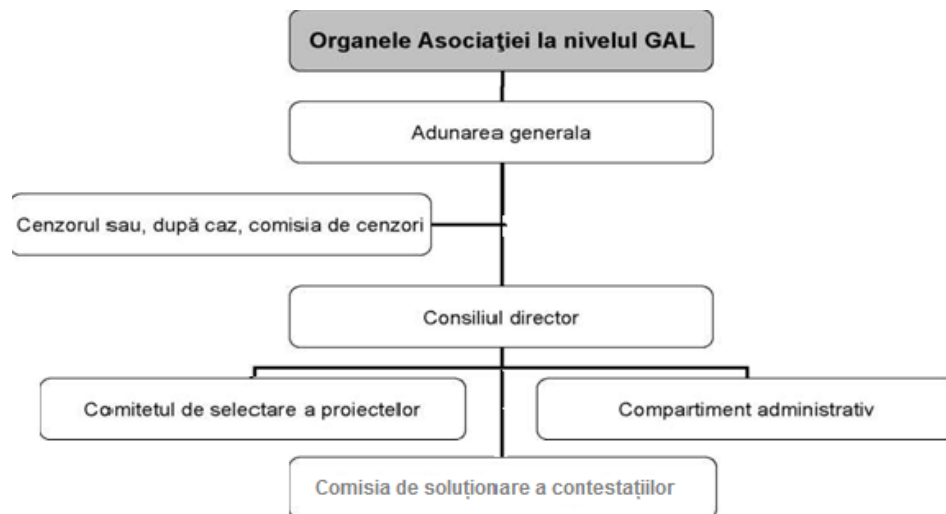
Organele Asociaţiei la nivelul GAL

Adunarea generala

Cenzorul sau, după caz, comisia de cenzori

Consiliul director

Comitetul de selectare a proiectelor

Compartiment administrativ

Comisia de soluționare a contestațiilor